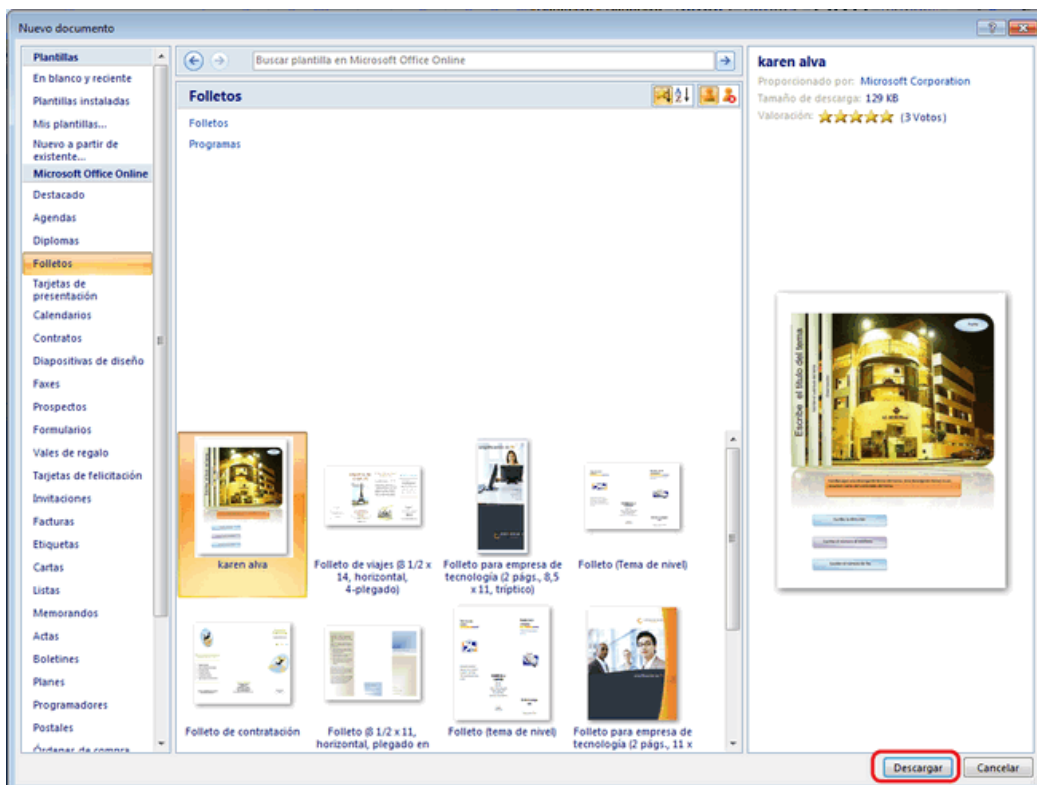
Nuevo documento

Plantillas
En blanco y reciente
Plantillas instaladas
Mis plantillas...
Nuevo a partir de existente...
Microsoft Office Online
Destacado
Agendas
Diplomas
Folletos
Tarjetas de presentación
Calendarios
Contratos
Diapositivas de diseño
Faxes
Prospectos
Formularios
Vales de regalo
Tarjetas de felicitación
Invitaciones
Facturas
Etiquetas
Cartas
Listas
Memorandos
Actas
Boletines
Planes
Programadores
Postales
Órdenes de compra

Buscar plantilla en Microsoft Office Online

Folletos

Folletos
Programas

karen alva
Folleto de viajes (8 1/2 x 14, horizontal, 4-plegado)
Folleto para empresa de tecnología (2 págs., 8,5 x 11, tríptico)
Folleto (Tema de nivel)
Folleto de contratación
Folleto (8 1/2 x 11, horizontal, plegado en
Folleto (tema de nivel)
Folleto para empresa de tecnología (2 págs., 11 x

karen alva
Proporcionado por: Microsoft Corporation
Tamaño de descarga: 129 KB
Valoración: (3 Votos)

Escribe el título del tema

Descargar
Cancelar